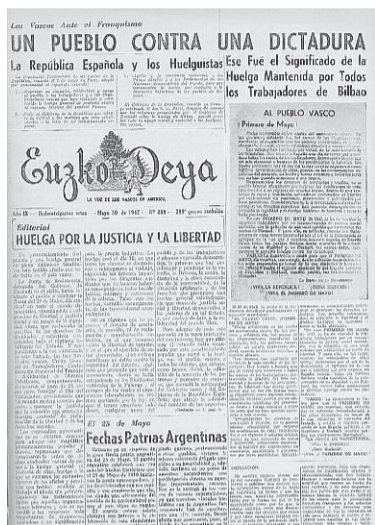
Los Vascos Ante el Franquismo

UN PUEBLO CONTRA UNA DICTADURA

La República Española y las Huelguistas

Ese Fué el Significado de la Huelga Mantenida por Todos los Trabajadores de Bilbao

Euzko Deya

LA VOZ DE LOS VASCOS EN AMERICA

Año IX — Buenos Aires — Mayo 20 de 1947 — Nº 268

Editorial

HUELGA POR LA JUSTICIA Y LA LIBERTAD

AL PUEBLO VASCO

Primero de Mayo

¡VIVA LA REPUBLICA! ¡GORA EUZKADI! ¡VIVA EL GOBIERNO DE EUZKADI!

El 25 de Mayo

Fechas Patrias Argentinas

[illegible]